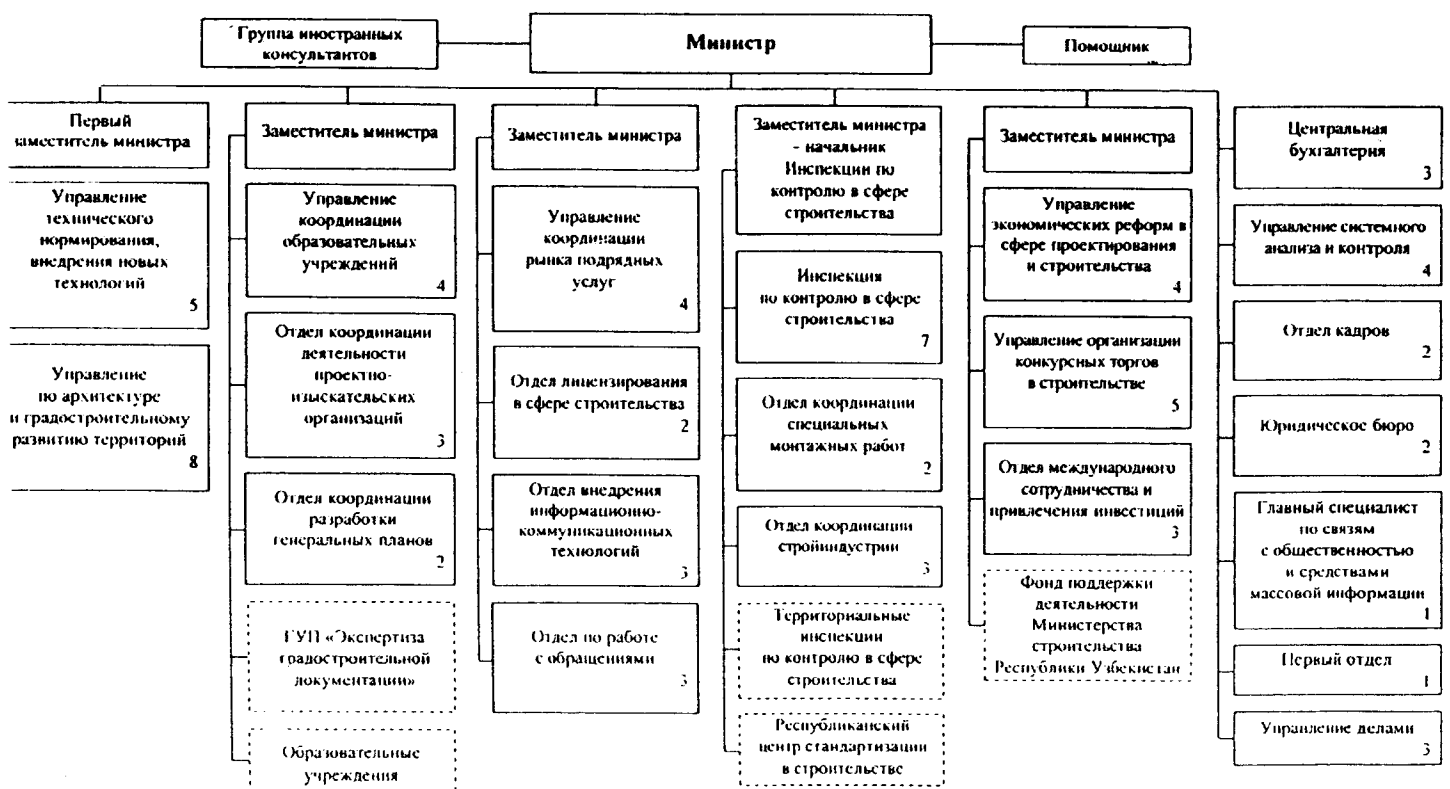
Группа иностранных консультантов

Министр

Помощник

Первый заместитель министра

Управление технического нормирования, внедрения новых технологий
5

Управление по архитектуре и градостроительному развитию территорий
8

Заместитель министра

Управление координации образовательных учреждений
4

Отдел координации деятельности проектно-изыскательских организаций
3

Отдел координации разработки генеральных планов
2

ГУП «Экспертиза градостроительной документации»

Образовательные учреждения

Заместитель министра

Управление координации рынка подрядных услуг
4

Отдел лицензирования в сфере строительства
2

Отдел внедрения информационно-коммуникационных технологий
3

Отдел по работе с обращениями
3

Заместитель министра - начальник Инспекции по контролю в сфере строительства

Инспекция по контролю в сфере строительства
7

Отдел координации специальных монтажных работ
2

Отдел координации стройиндустрии
3

Территориальные инспекции по контролю в сфере строительства

Республиканский центр стандартизации в строительстве

Заместитель министра

Управление экономических реформ в сфере проектирования и строительства
4

Управление организации конкурсных торгов в строительстве
5

Отдел международного сотрудничества и привлечения инвестиций
3

Фонд поддержки деятельности Министерства строительства Республики Узбекистан

Центральная бухгалтерия
3

Управление системного анализа и контроля
4

Отдел кадров
2

Юридическое бюро
2

Главный специалист по связям с общественностью и средствами массовой информации
1

Первый отдел
1

Управление делами
3